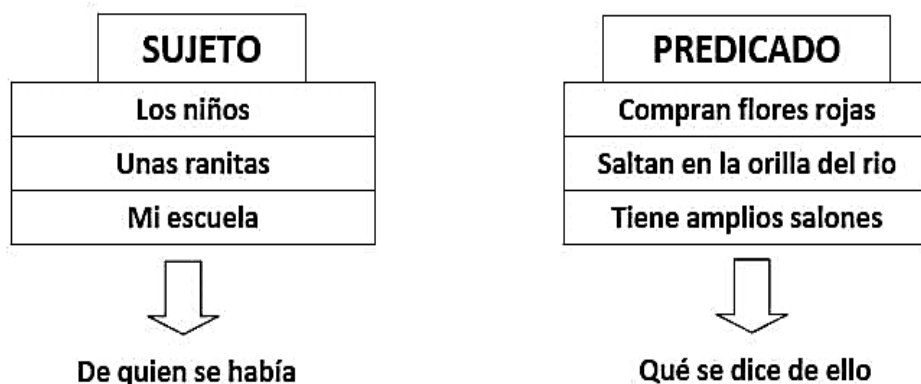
SUJETO

| Los niños |
|---|
| Unas ranitas |
| Mi escuela |

De quien se había

PREDICADO

| Compran flores rojas |
|---|
| Saltan en la orilla del rio |
| Tiene amplios salones |

Qué se dice de ello